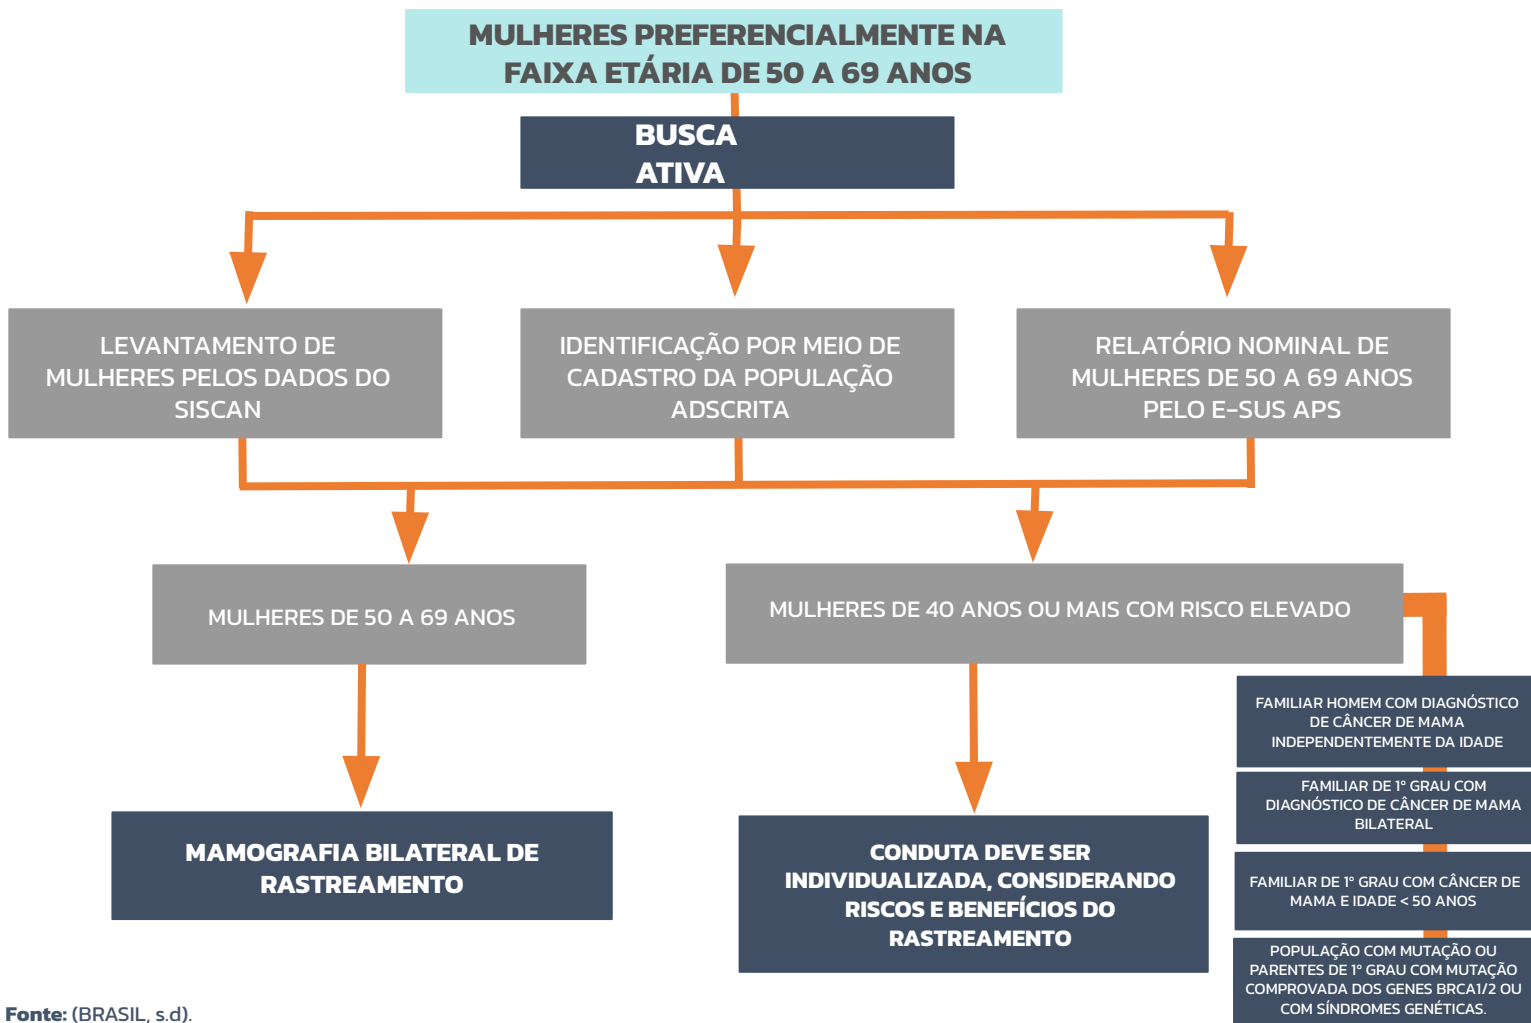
MULHERES PREFERENCIALMENTE NA FAIXA ETÁRIA DE 50 A 69 ANOS

BUSCA ATIVA

LEVANTAMENTO DE MULHERES PELOS DADOS DO SISCAN

IDENTIFICAÇÃO POR MEIO DE CADASTRO DA POPULAÇÃO ADSCRITA

RELATÓRIO NOMINAL DE MULHERES DE 50 A 69 ANOS PELO E-SUS APS

MULHERES DE 50 A 69 ANOS

MULHERES DE 40 ANOS OU MAIS COM RISCO ELEVADO

FAMILIAR HOMEM COM DIAGNÓSTICO DE CÂNCER DE MAMA INDEPENDENTEMENTE DA IDADE

FAMILIAR DE 1º GRAU COM DIAGNÓSTICO DE CÂNCER DE MAMA BILATERAL

FAMILIAR DE 1º GRAU COM CÂNCER DE MAMA E IDADE < 50 ANOS

POPULAÇÃO COM MUTAÇÃO OU PARENTES DE 1º GRAU COM MUTAÇÃO COMPROVADA DOS GENES BRCA1/2 OU COM SÍNDROMES GENÉTICAS.

MAMOGRAFIA BILATERAL DE RASTREAMENTO

CONDUTA DEVE SER INDIVIDUALIZADA, CONSIDERANDO RISCOS E BENEFÍCIOS DO RASTREAMENTO

Fonte: (BRASIL, s.d).